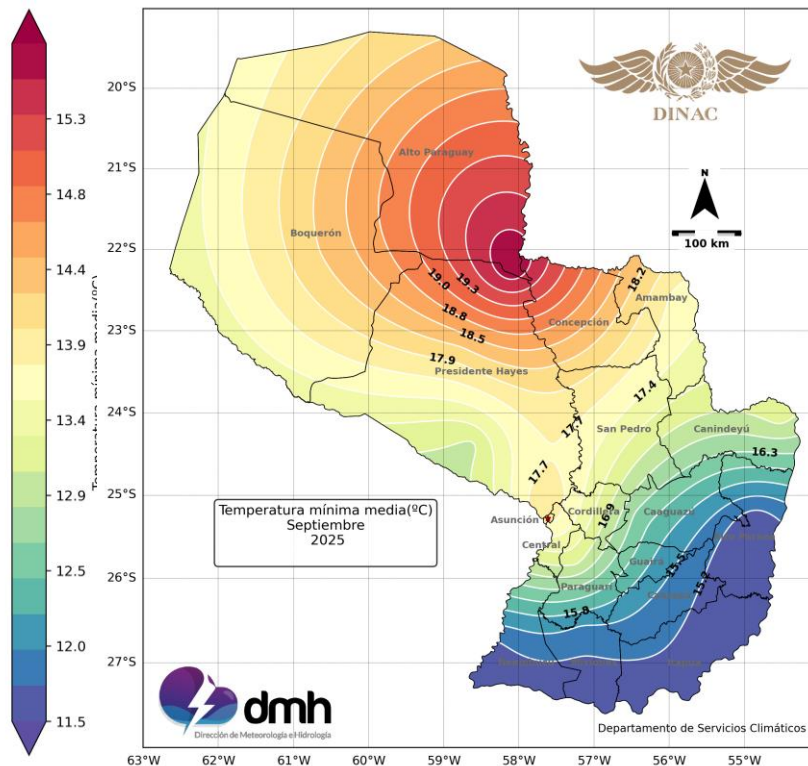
15.3
14.8
14.4
13.9
13.4
12.9
12.5
12.0
11.5
Temperatura mínima media(ºC)

20°S
21°S
22°S
23°S
24°S
25°S
26°S
27°S

63°W 62°W 61°W 60°W 59°W 58°W 57°W 56°W 55°W

DINAC

100 km
N

Alto Paraguay
Boquerón
Amambay
Concepción
Presidente Hayes
San Pedro
Canindeyú
Asunción
Cordillera
Caaguazú
Central
Guairá
Alto Paraná
Paraguarí
Caazapá
Ñeembucú
Misiones
Itapúa

19.3
19.0
18.8
18.5
17.9
18.2
17.4
17.1
17.7
16.3
16.8
15.5
15.8
15.3

Temperatura mínima media(ºC)
Septiembre
2025

dmh
Dirección de Meteorología e Hidrología

Departamento de Servicios Climáticos